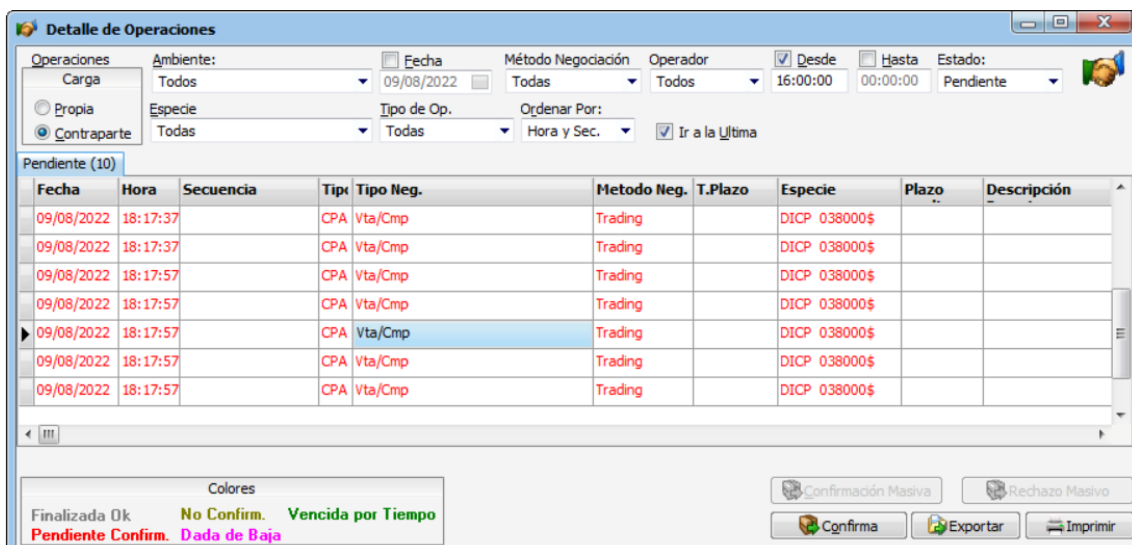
Detalle de Operaciones

Operaciones
Carga
Propia
Contraparte

Ambiente:
Todos
Especie
Todas

Fecha
09/08/2022
Tipo de Op.
Todas

Método Negociación
Todas
Ordenar Por:
Hora y Sec.

Operador
Todos

Ir a la Ultima

Desde
16:00:00

Hasta
00:00:00

Estado:
Pendiente

Pendiente (10)

| Fecha | Hora | Secuencia | Tipo | Tipo Neg. | Metodo Neg. | T.Plazo | Especie | Plazo | Descripción |
|---|---|---|---|---|---|---|---|---|---|
| 09/08/2022 | 18:17:37 | | CPA | Vta/Cmp | Trading | | DICP 038000$ | | |
| 09/08/2022 | 18:17:37 | | CPA | Vta/Cmp | Trading | | DICP 038000$ | | |
| 09/08/2022 | 18:17:57 | | CPA | Vta/Cmp | Trading | | DICP 038000$ | | |
| 09/08/2022 | 18:17:57 | | CPA | Vta/Cmp | Trading | | DICP 038000$ | | |
| 09/08/2022 | 18:17:57 | | CPA | Vta/Cmp | Trading | | DICP 038000$ | | |
| 09/08/2022 | 18:17:57 | | CPA | Vta/Cmp | Trading | | DICP 038000$ | | |
| 09/08/2022 | 18:17:57 | | CPA | Vta/Cmp | Trading | | DICP 038000$ | | |

Colores
Finalizada Ok No Confirm. Vencida por Tiempo
Pendiente Confirm. Dada de Baja

Confirmación Masiva
Rechazo Masivo
Confirma
Exportar
Imprimir